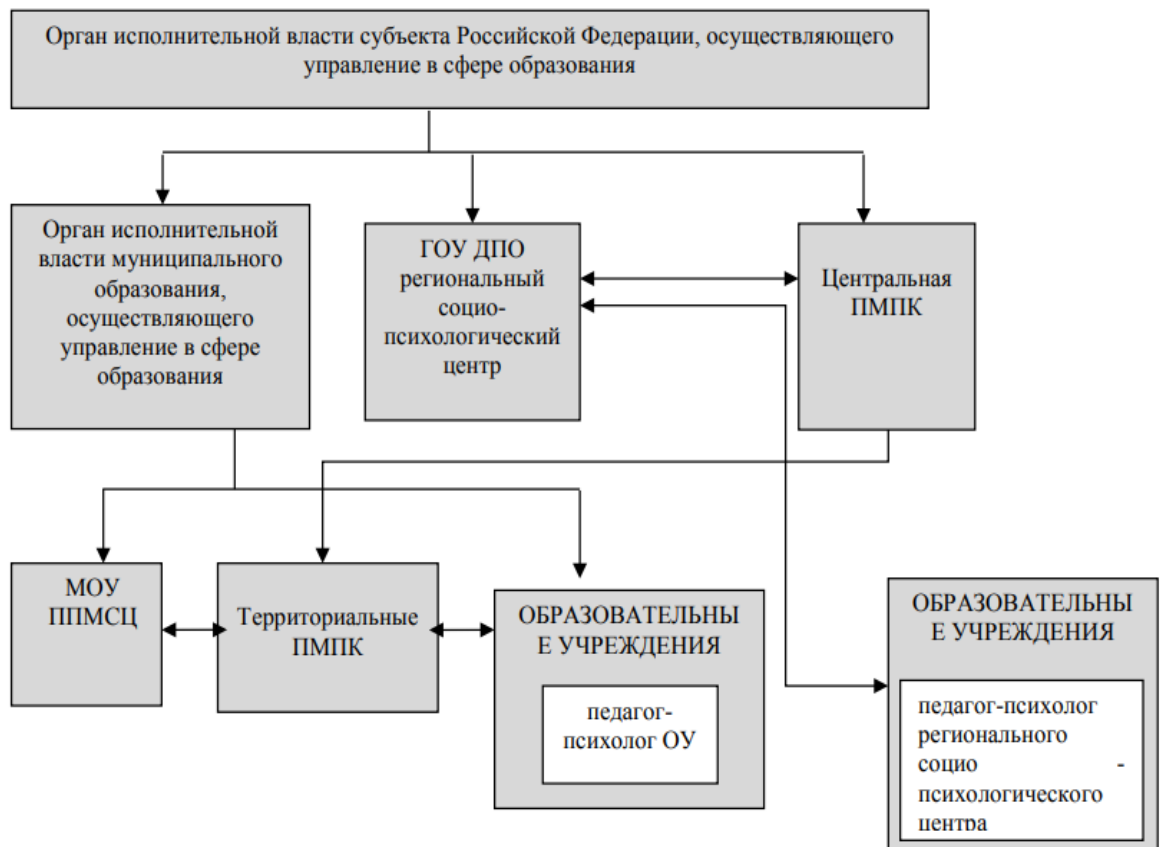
Орган исполнительной власти субъекта Российской Федерации, осуществляющего управление в сфере образования

Орган исполнительной власти муниципального образования, осуществляющего управление в сфере образования

ГОУ ДПО региональный социо-психологический центр

Центральная ПМПК

МОУ ППМСЦ

Территориальные ПМПК

ОБРАЗОВАТЕЛЬНЫЕ УЧРЕЖДЕНИЯ

педагог-психолог ОУ

ОБРАЗОВАТЕЛЬНЫЕ УЧРЕЖДЕНИЯ

педагог-психолог регионального социо - психологического центра